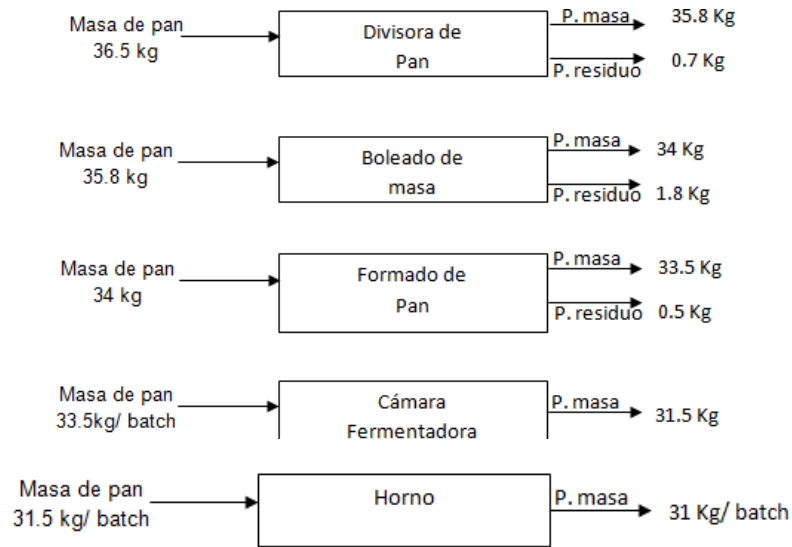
Masa de pan
36.5 kg

Divisora de
Pan

P. masa
35.8 Kg

P. residuo
0.7 Kg

Masa de pan
35.8 kg

Boleado de
masa

P. masa
34 Kg

P. residuo
1.8 Kg

Masa de pan
34 kg

Formado de
Pan

P. masa
33.5 Kg

P. residuo
0.5 Kg

Masa de pan
33.5kg/ batch

Cámara
Fermentadora

P. masa
31.5 Kg

Masa de pan
31.5 kg/ batch

Horno

P. masa
31 Kg/ batch